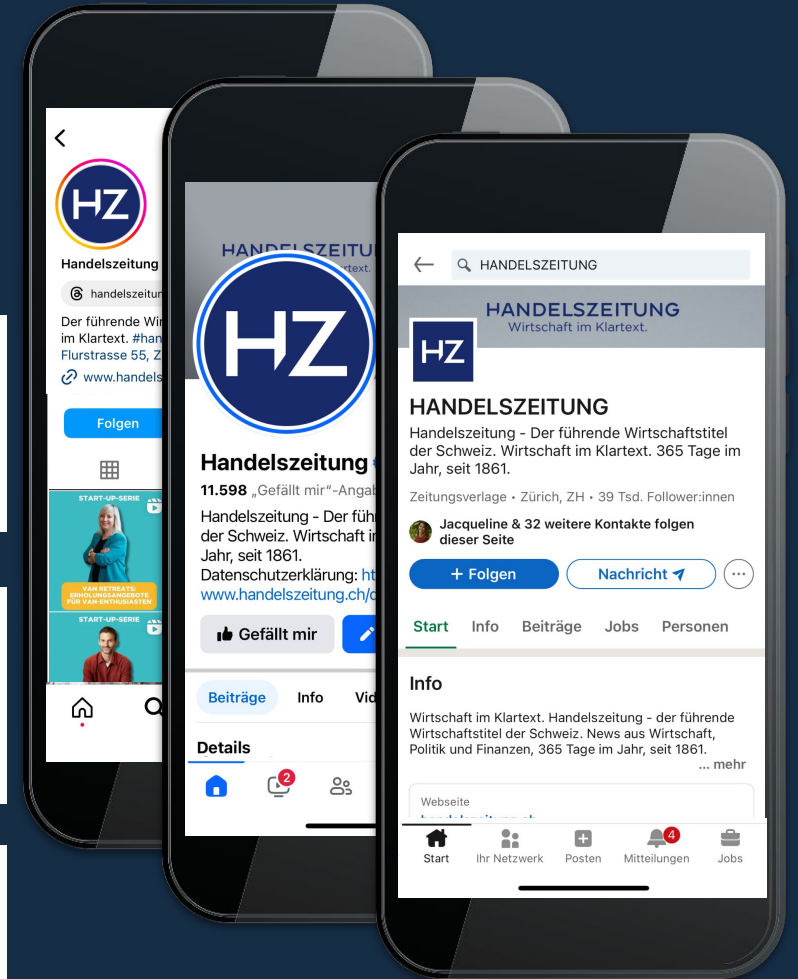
HZ
Handelszeitung
handelszeitun
Der führende Wir
im Klartext. #han
Flurstrasse 55, Z
www.handels
Folgen
START-UP-SERIE
VAN RETREATS: ERHOLUNGSANGEBOTE FÜR VAN-ENTHUSIASTEN
START-UP-SERIE

HANDELSZEITUNG
Klartext.
HZ
Handelszeitung
11.598 „Gefällt mir"-Angab
Handelszeitung - Der füh der Schweiz. Wirtschaft i Jahr, seit 1861.
Datenschutzerklärung: ht
www.handelszeitung.ch/
Gefällt mir
Beiträge
Info
Vid
Details
2

HANDELSZEITUNG
HANDELSZEITUNG
Wirtschaft im Klartext.
HZ
HANDELSZEITUNG
Handelszeitung - Der führende Wirtschaftstitel der Schweiz. Wirtschaft im Klartext. 365 Tage im Jahr, seit 1861.
Zeitungsverlage • Zürich, ZH • 39 Tsd. Follower:innen
Jacqueline & 32 weitere Kontakte folgen dieser Seite
+ Folgen
Nachricht
Start
Info
Beiträge
Jobs
Personen
Info
Wirtschaft im Klartext. Handelszeitung - der führende Wirtschaftstitel der Schweiz. News aus Wirtschaft, Politik und Finanzen, 365 Tage im Jahr, seit 1861.
... mehr
Webseite
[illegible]
Start
Ihr Netzwerk
Posten
4
Mitteilungen
Jobs